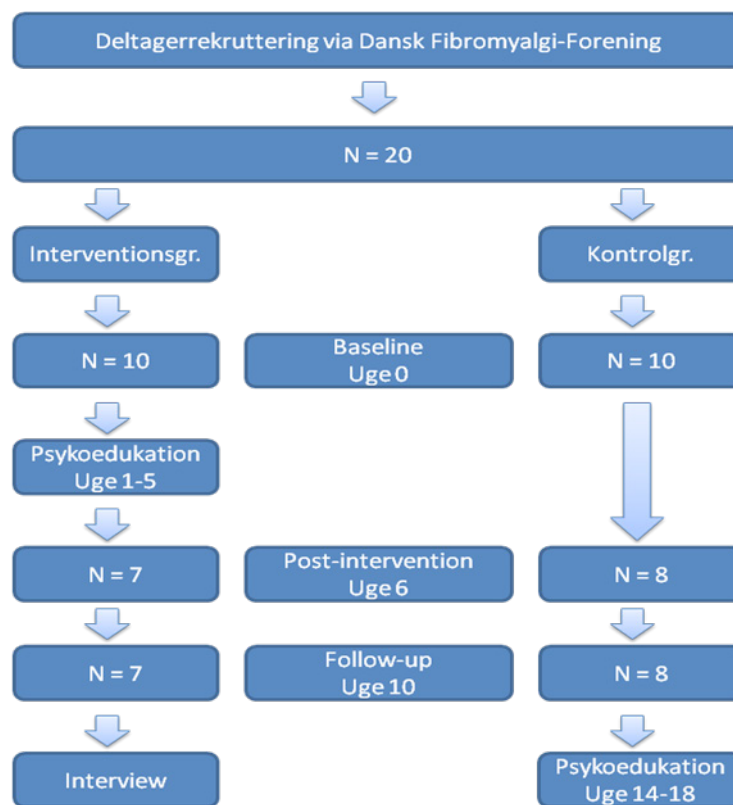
Deltagerrekruttering via Dansk Fibromyalgi-Forening

N = 20

Interventionsgr.

Kontrolgr.

N = 10

Baseline
Uge 0

N = 10

Psykoedukation
Uge 1-5

N = 7

Post-intervention
Uge 6

N = 8

N = 7

Follow-up
Uge 10

N = 8

Interview

Psykoedukation
Uge 14-18